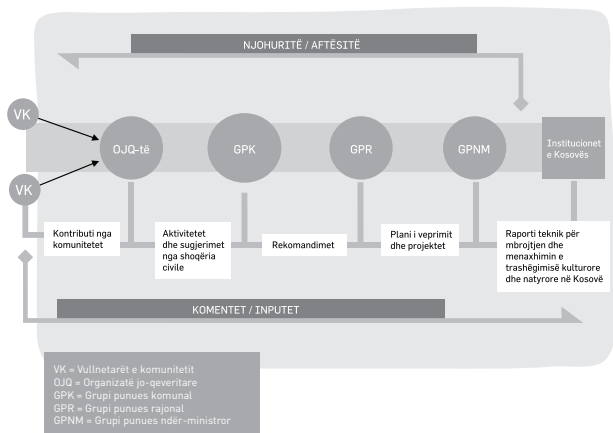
NJOHURITË / AFTËSITË

VK

VK

OJQ-të

GPK

GPR

GPNM

Institucionet e Kosovës

Kontributi nga komunitetet

Aktivitetet dhe sugjerimet nga shoqëria civile

Rekomandimet

Plani i veprimit dhe projektet

Raporti teknik për mbrojtjen dhe menaxhimin e trashëgimisë kulturore dhe natyrore në Kosovë

KOMENTET / INPUTET

VK = Vullnetarët e komunitetit
OJQ = Organizatë jo-qeveritare
GPK = Grupi punues komunal
GPR = Grupi punues rajonal
GPNM = Grupi punues ndër-ministror